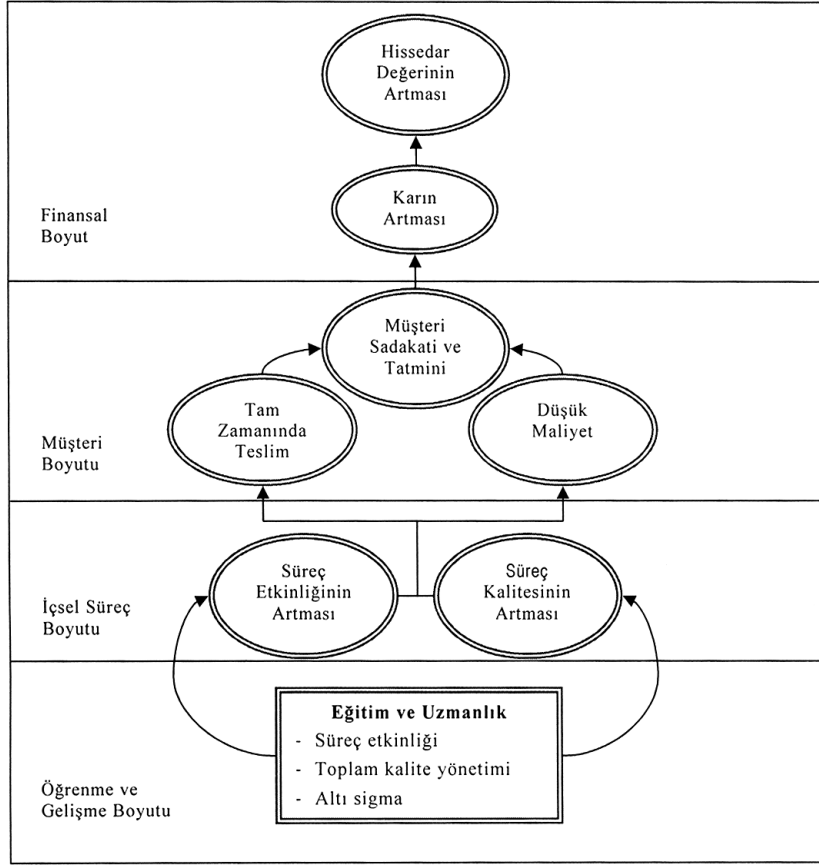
Hissedar Değerinin Artması

Karın Artması

Finansal Boyut

Müşteri Sadakati ve Tatmini

Tam Zamanında Teslim

Düşük Maliyet

Müşteri Boyutu

Süreç Etkinliğinin Artması

Süreç Kalitesinin Artması

İçsel Süreç Boyutu

Eğitim ve Uzmanlık
- Süreç etkinliği
- Toplam kalite yönetimi
- Altı sigma

Öğrenme ve Gelişme Boyutu